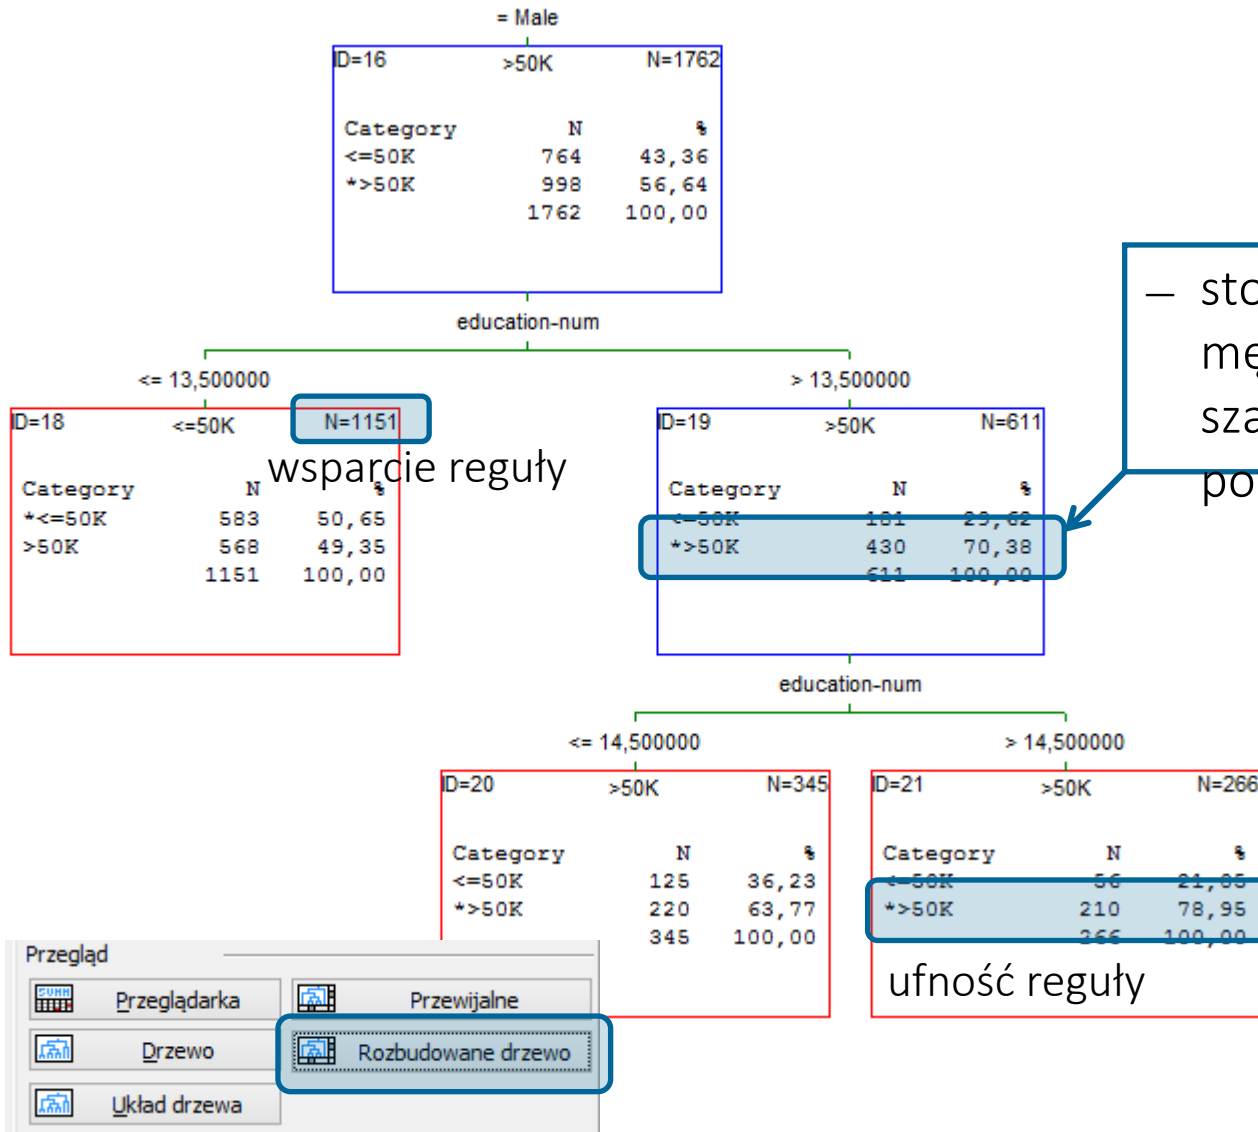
= Male

ID=16 >50K N=1762

| Category | N | % |
|---|---|---|
| <=50K | 764 | 43,36 |
| *>50K | 998 | 56,64 |
| | 1762 | 100,00 |

education-num

<= 13,500000

> 13,500000

ID=18 <=50K N=1151

wsparcie reguły

| Category | N | % |
|---|---|---|
| *<=50K | 583 | 50,65 |
| >50K | 568 | 49,35 |
| | 1151 | 100,00 |

ID=19 >50K N=611

| Category | N | % |
|---|---|---|
| <=50K | 181 | 29,62 |
| *>50K | 430 | 70,38 |
| | 611 | 100,00 |

– sto
me
sza
po

education-num

<= 14,500000

> 14,500000

ID=20 >50K N=345

| Category | N | % |
|---|---|---|
| <=50K | 125 | 36,23 |
| *>50K | 220 | 63,77 |
| | 345 | 100,00 |

ID=21 >50K N=266

| Category | N | % |
|---|---|---|
| <=50K | 56 | 21,05 |
| *>50K | 210 | 78,95 |
| | 266 | 100,00 |

ufność reguły

Przegląd

SUMM Przeglądarka

Przewijalne

Drzewo

Rozbudowane drzewo

Układ drzewa